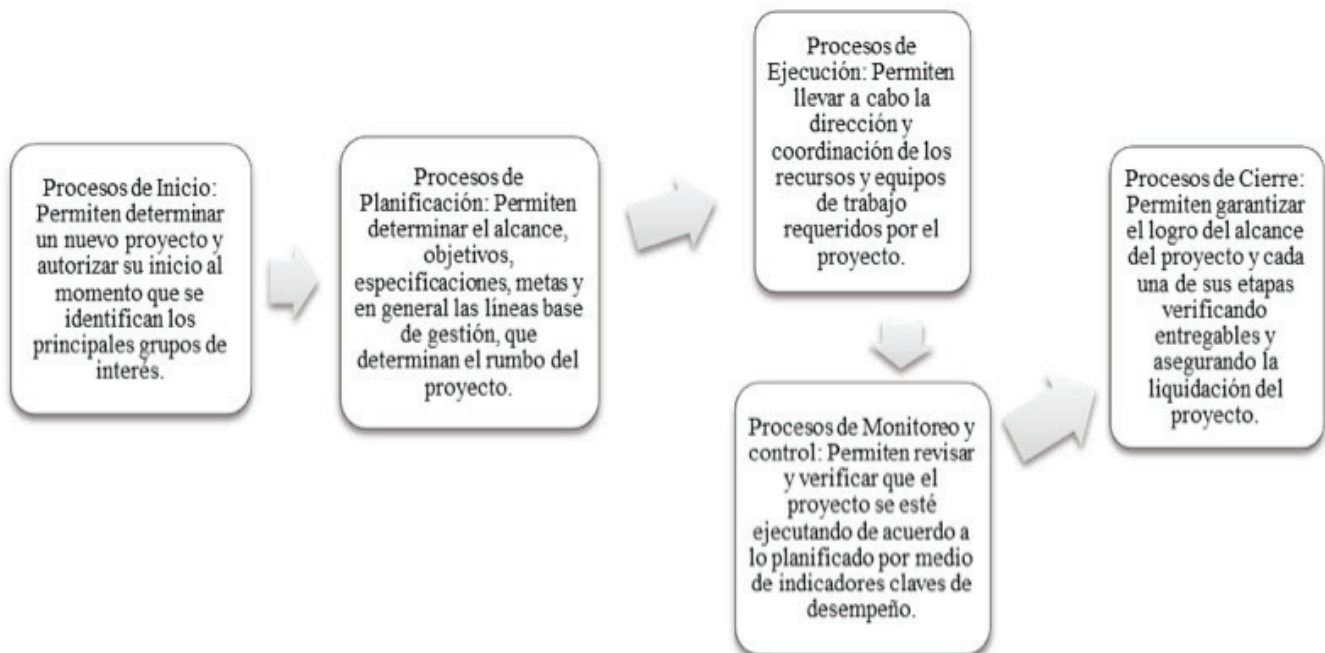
Procesos de Inicio: Permiten determinar un nuevo proyecto y autorizar su inicio al momento que se identifican los principales grupos de interés.

Procesos de Planificación: Permiten determinar el alcance, objetivos, especificaciones, metas y en general las líneas base de gestión, que determinan el rumbo del proyecto.

Procesos de Ejecución: Permiten llevar a cabo la dirección y coordinación de los recursos y equipos de trabajo requeridos por el proyecto.

Procesos de Monitoreo y control: Permiten revisar y verificar que el proyecto se esté ejecutando de acuerdo a lo planificado por medio de indicadores claves de desempeño.

Procesos de Cierre: Permiten garantizar el logro del alcance del proyecto y cada una de sus etapas verificando entregables y asegurando la liquidación del proyecto.